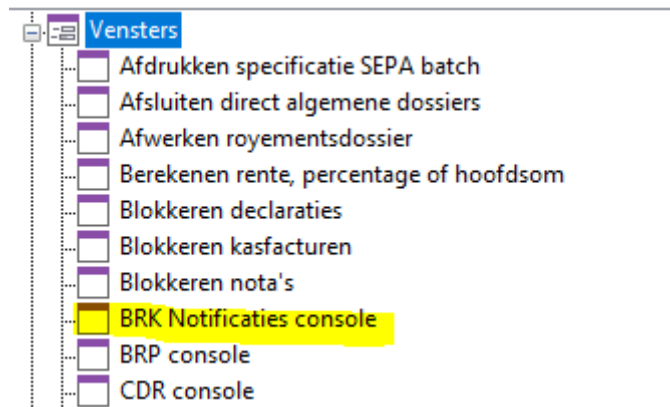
Vensters
Afdrukken specificatie SEPA batch
Afsluiten direct algemene dossiers
Afwerken royementsdossier
Berekenen rente, percentage of hoofdsom
Blokkeren declaraties
Blokkeren kasfacturen
Blokkeren nota's
BRK Notificaties console
BRP console
CDR console